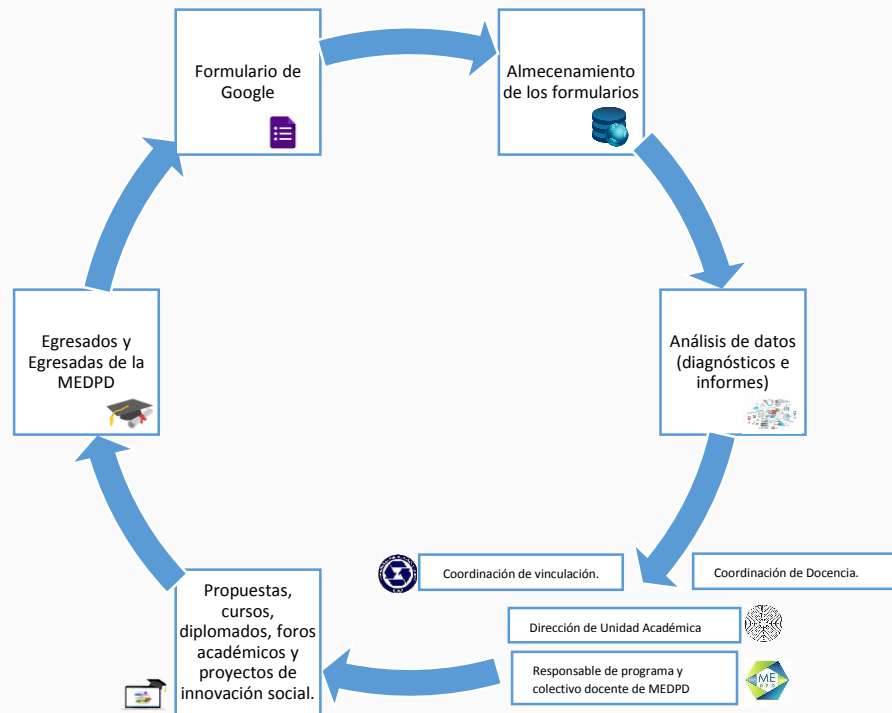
Formulario de Google

Almecenamiento de los formularios

Análisis de datos (diagnósticos e informes)

Coordinación de vinculación.

Coordinación de Docencia.

Dirección de Unidad Académica

Responsable de programa y colectivo docente de MEDPD

ME

Propuestas, cursos, diplomados, foros académicos y proyectos de innovación social.

Egresados y Egresadas de la MEDPD